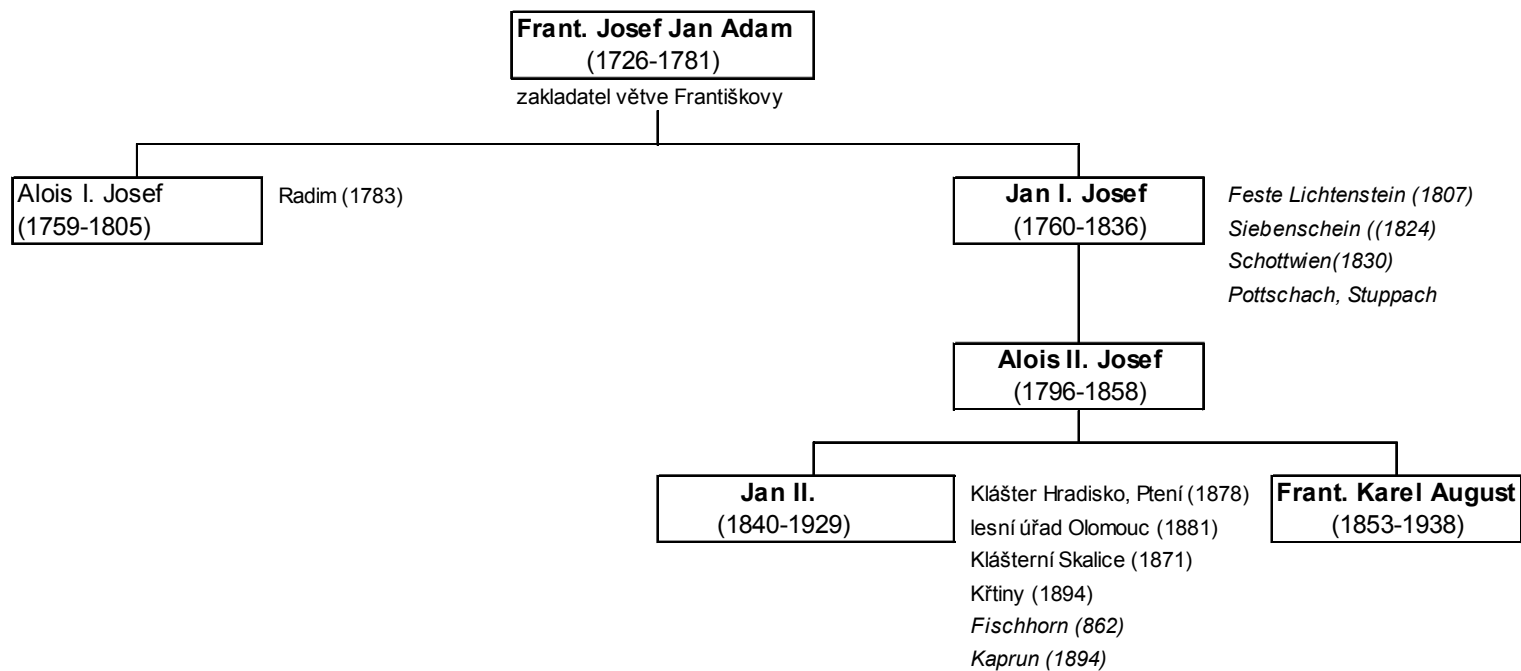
Frant. Josef Jan Adam
(1726-1781)
zakladatel větve Františkovy

Alois I. Josef
(1759-1805)

Radim (1783)

Jan I. Josef
(1760-1836)

Feste Lichtenstein (1807)
Siebenschein ((1824)
Schottwien(1830)
Pottschach, Stuppach

Alois II. Josef
(1796-1858)

Jan II.
(1840-1929)

Klášter Hradisko, Ptení (1878)
lesní úřad Olomouc (1881)
Klášterní Skalice (1871)
Křtiny (1894)
Fischhorn (862)
Kaprun (1894)

Frant. Karel August
(1853-1938)